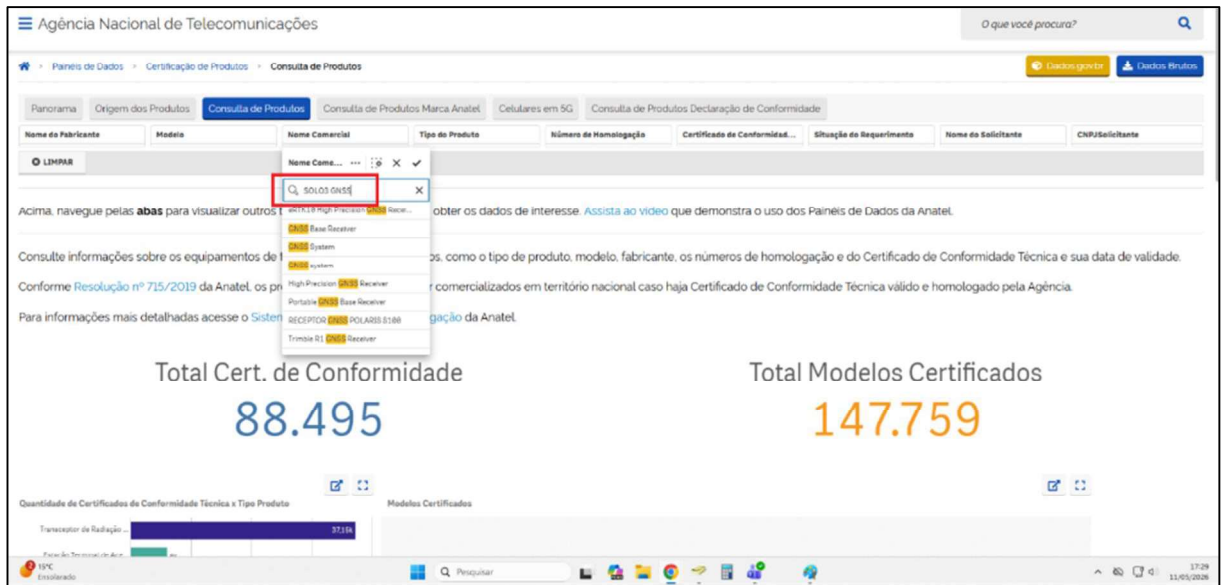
☰ Agência Nacional de Telecomunicações

O que você procura?

Painéis de Dados > Certificação de Produtos > Consulta de Produtos

Dados.gov.br Dados Brutos

Panorama | Origem dos Produtos | Consulta de Produtos | Consulta de Produtos Marca Anatel | Celulares em 5G | Consulta de Produtos Declaração de Conformidade

| Nome do Fabricante | Modelo | Nome Comercial | Tipo do Produto | Número de Homologação | Certificado de Conformidad... | Situação do Requerimento | Nome do Solicitante | CNPJSolicitante |
|---|---|---|---|---|---|---|---|---|

LIMPAR

Nome Come... ··· ✕ ✓

SOLOS GNSS

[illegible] High Precision GNSS Recei...
GNSS Base Receiver
GNSS System
GNSS system
High Precision GNSS Receiver
Portable GNSS Base Receiver
RECEPTOR GNSS POLARIS S100
Trimble R1 GNSS Receiver

Acima, navegue pelas **abas** para visualizar outros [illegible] obter os dados de interesse. Assista ao vídeo que demonstra o uso dos Painéis de Dados da Anatel.

Consulte informações sobre os equipamentos de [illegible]os, como o tipo de produto, modelo, fabricante, os números de homologação e do Certificado de Conformidade Técnica e sua data de validade.

Conforme Resolução nº 715/2019 da Anatel, os pr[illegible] comercializados em território nacional caso haja Certificado de Conformidade Técnica válido e homologado pela Agência.

Para informações mais detalhadas acesse o Sistem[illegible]gação da Anatel.

Total Cert. de Conformidade
88.495

Total Modelos Certificados
147.759

Quantidade de Certificados de Conformidade Técnica x Tipo Produto

Modelos Certificados

Transceptor de Radiação ... 37,15k

Estação Terminal de Ace... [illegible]

15°C Ensolarado

Pesquisar

17:29 11/05/2026